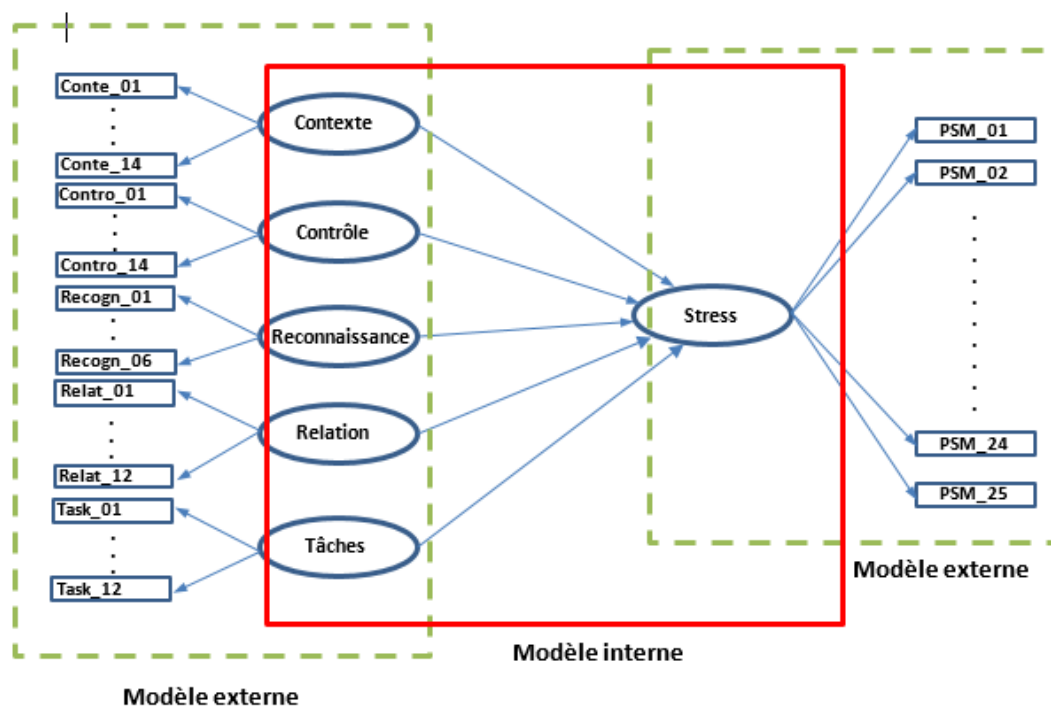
Conte_01
.
.
Conte_14
Contro_01
.
.
Contro_14
Recogn_01
.
Recogn_06
Relat_01
.
.
Relat_12
Task_01
.
.
Task_12

Contexte
Contrôle
Reconnaissance
Relation
Tâches

Stress

PSM_01
PSM_02
.
.
.
.
.
PSM_24
PSM_25

Modèle externe

Modèle interne

Modèle externe